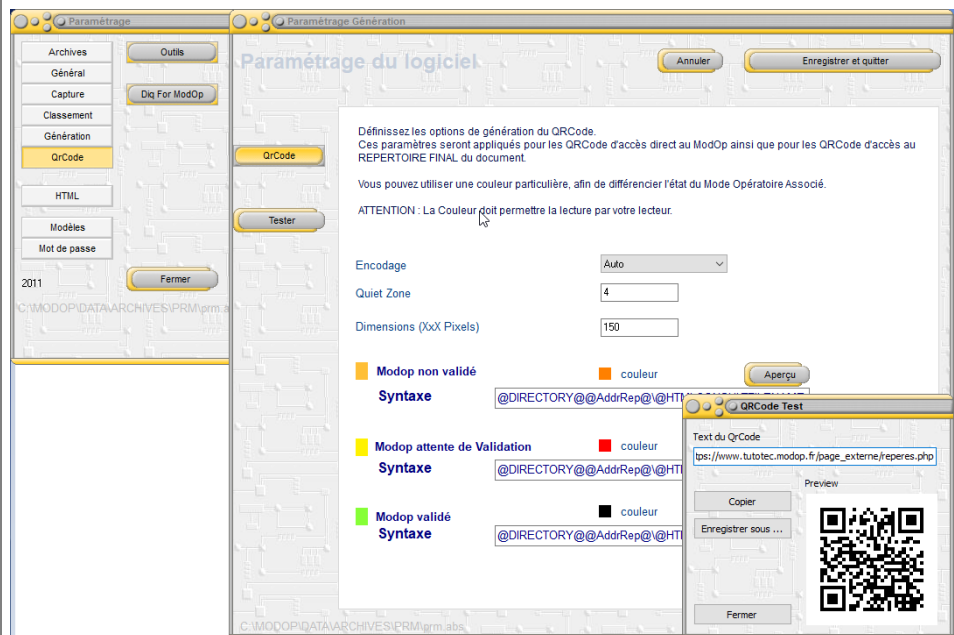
Paramétrage

Archives
Outils
Général
Capture
Diq For ModOp
Classement
Génération
QrCode
HTML
Modèles
Mot de passe
2011
Fermer
C:\MODOP\DATA\ARCHIVES\PRM\prm.a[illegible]

Paramétrage Génération

Paramétrage du logiciel
Annuler
Enregistrer et quitter

QrCode
Tester

Définissez les options de génération du QRCode.
Ces paramètres seront appliqués pour les QRCode d'accès direct au ModOp ainsi que pour les QRCode d'accès au REPERTOIRE FINAL du document.

Vous pouvez utiliser une couleur particulière, afin de différencier l'état du Mode Opératoire Associé.

ATTENTION : La Couleur doit permettre la lecture par votre lecteur.

Encodage
Auto
Quiet Zone
4
Dimensions (XxX Pixels)
150

Modop non validé
couleur
Aperçu
Syntaxe
@DIRECTORY@@AddrRep@\@HT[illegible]

Modop attente de Validation
couleur
Syntaxe
@DIRECTORY@@AddrRep@\@HT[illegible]

Modop validé
couleur
Syntaxe
@DIRECTORY@@AddrRep@\@HT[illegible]

C:\MODOP\DATA\ARCHIVES\PRM\prm.abs

QRCode Test
Text du QrCode
tps://www.tutotec.modop.fr/page_externe/reperes.php
Preview
Copier
Enregistrer sous ...
Fermer